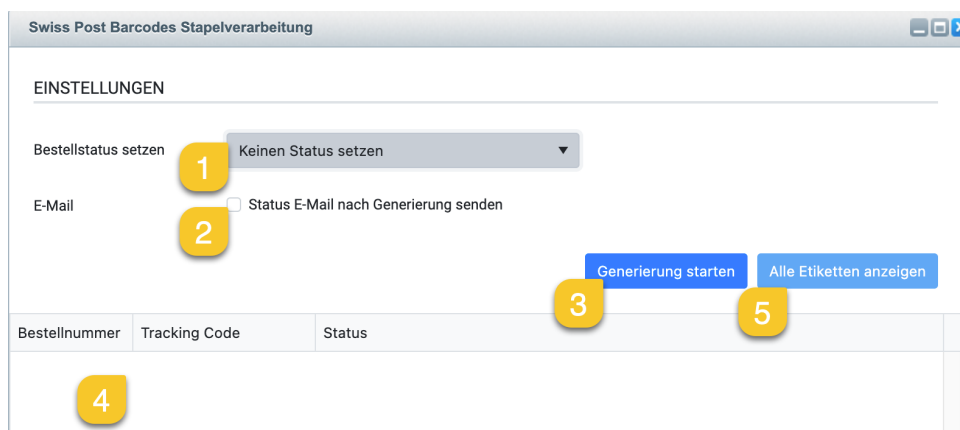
Swiss Post Barcodes Stapelverarbeitung

EINSTELLUNGEN

Bestellstatus setzen
1
Keinen Status setzen

E-Mail
2
Status E-Mail nach Generierung senden

Generierung starten
3
Alle Etiketten anzeigen
5

| Bestellnummer | Tracking Code | Status |
|---|---|---|

4